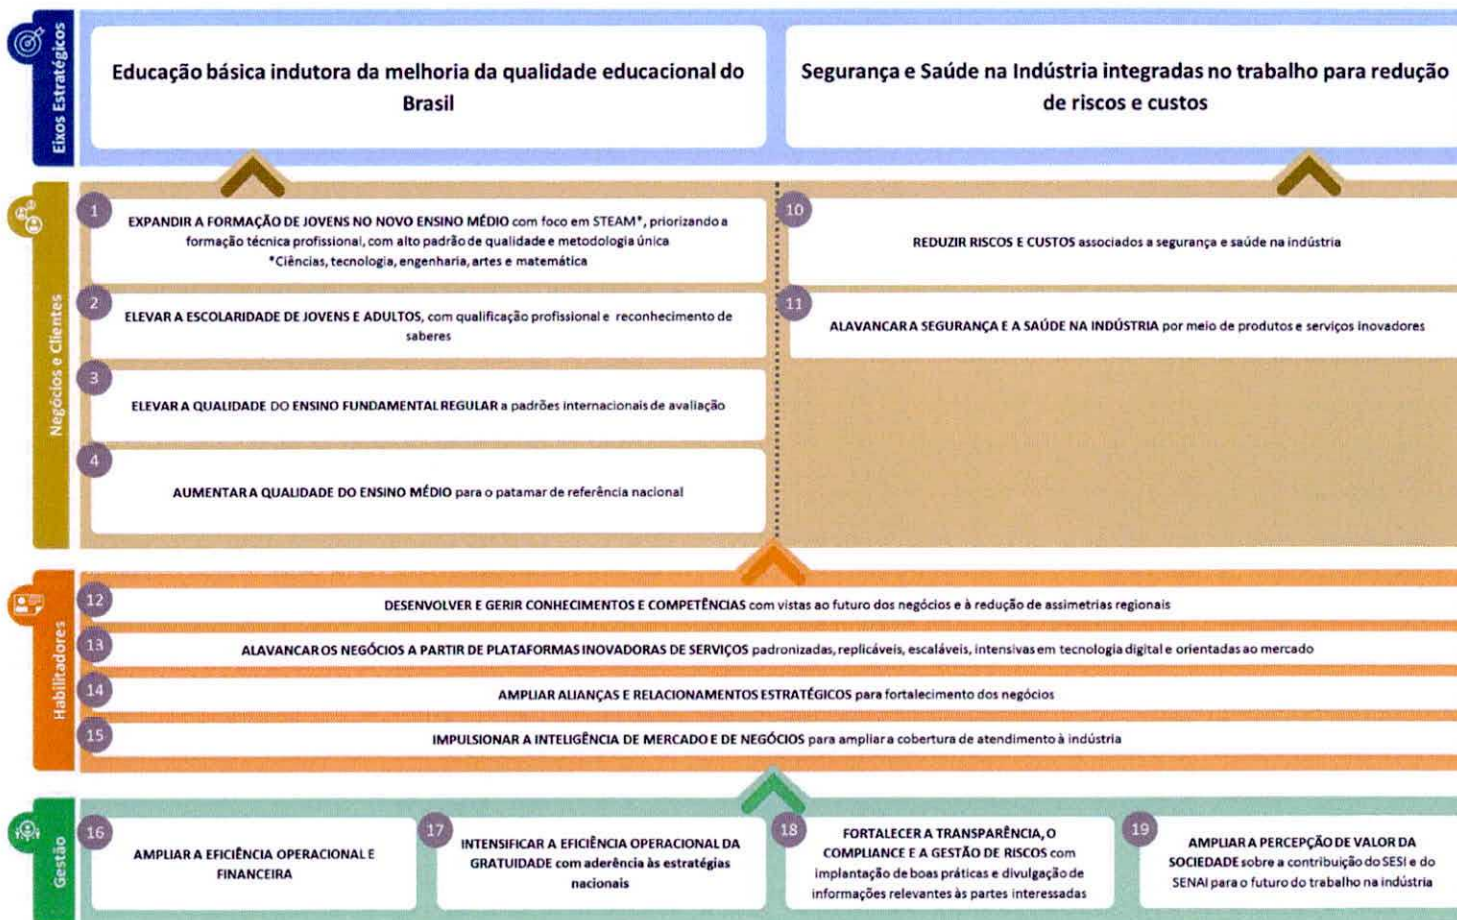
Eixos Estratégicos

Educação básica indutora da melhoria da qualidade educacional do Brasil

Segurança e Saúde na Indústria integradas no trabalho para redução de riscos e custos

Negócios e Clientes

1 EXPANDIR A FORMAÇÃO DE JOVENS NO NOVO ENSINO MÉDIO com foco em STEAM*, priorizando a formação técnica profissional, com alto padrão de qualidade e metodologia única
*Ciências, tecnologia, engenharia, artes e matemática

10 REDUZIR RISCOS E CUSTOS associados a segurança e saúde na indústria

2 ELEVAR A ESCOLARIDADE DE JOVENS E ADULTOS, com qualificação profissional e reconhecimento de saberes

11 ALAVANCAR A SEGURANÇA E A SAÚDE NA INDÚSTRIA por meio de produtos e serviços inovadores

3 ELEVAR A QUALIDADE DO ENSINO FUNDAMENTAL REGULAR a padrões internacionais de avaliação

4 AUMENTAR A QUALIDADE DO ENSINO MÉDIO para o patamar de referência nacional

Habilitadores

12 DESENVOLVER E GERIR CONHECIMENTOS E COMPETÊNCIAS com vistas ao futuro dos negócios e à redução de assimetrias regionais

13 ALAVANCAR OS NEGÓCIOS A PARTIR DE PLATAFORMAS INOVADORAS DE SERVIÇOS padronizadas, replicáveis, escaláveis, intensivas em tecnologia digital e orientadas ao mercado

14 AMPLIAR ALIANÇAS E RELACIONAMENTOS ESTRATÉGICOS para fortalecimento dos negócios

15 IMPULSIONAR A INTELIGÊNCIA DE MERCADO E DE NEGÓCIOS para ampliar a cobertura de atendimento à indústria

Gestão

16 AMPLIAR A EFICIÊNCIA OPERACIONAL E FINANCEIRA

17 INTENSIFICAR A EFICIÊNCIA OPERACIONAL DA GRATUIDADE com aderência às estratégias nacionais

18 FORTALECER A TRANSPARÊNCIA, O COMPLIANCE E A GESTÃO DE RISCOS com implantação de boas práticas e divulgação de informações relevantes às partes interessadas

19 AMPLIAR A PERCEPÇÃO DE VALOR DA SOCIEDADE sobre a contribuição do SESI e do SENAI para o futuro do trabalho na indústria